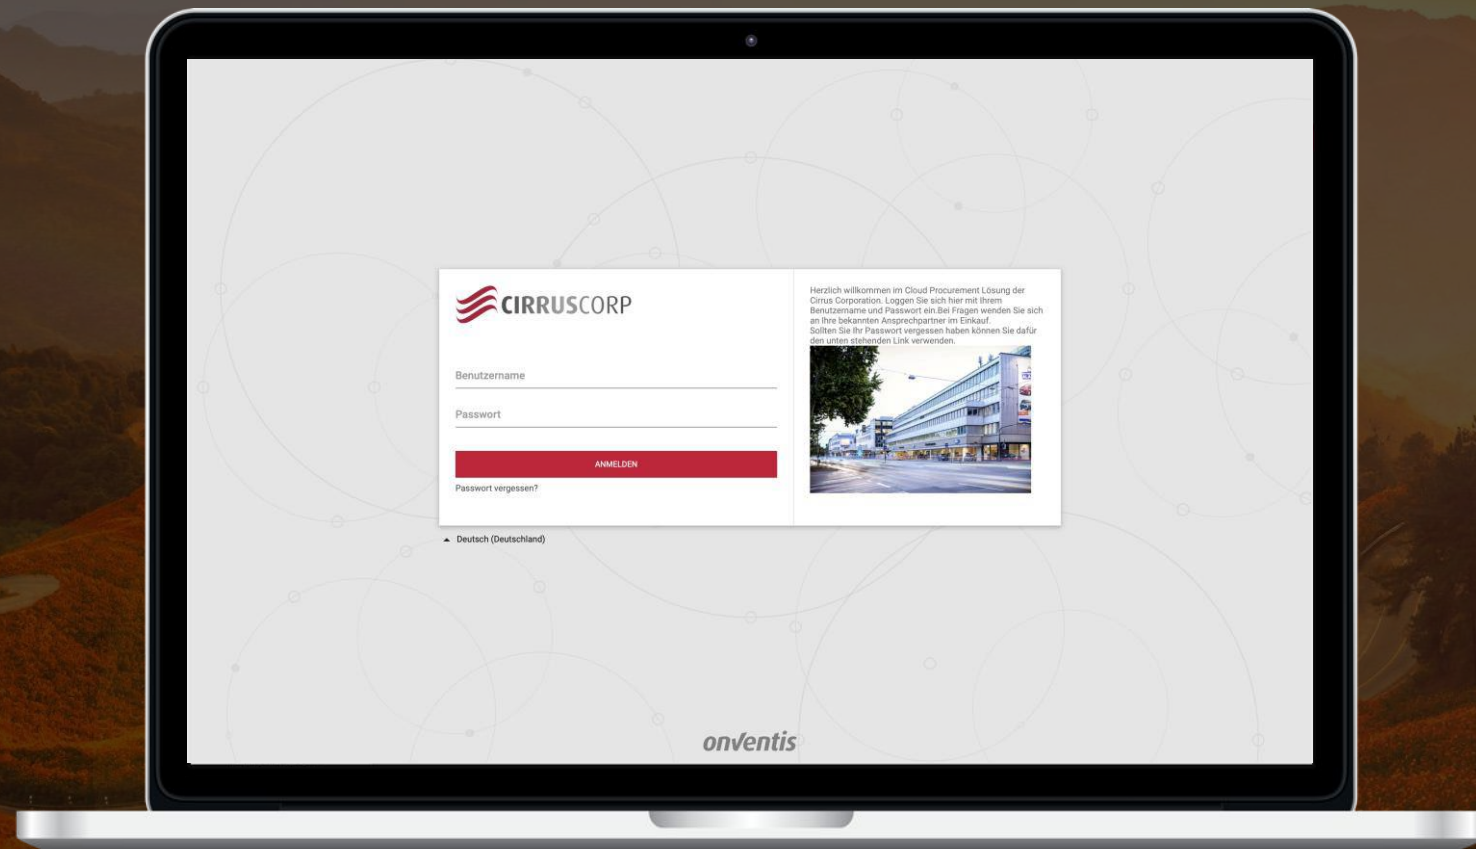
CIRRUSCORP

Benutzername

Passwort

ANMELDEN

Passwort vergessen?

Herzlich willkommen im Cloud Procurement Lösung der Cirrus Corporation. Loggen Sie sich hier mit Ihrem Benutzername und Passwort ein.Bei Fragen wenden Sie sich an Ihre bekannten Ansprechpartner im Einkauf.
Sollten Sie Ihr Passwort vergessen haben können Sie dafür den unten stehenden Link verwenden.

Deutsch (Deutschland)

onventis